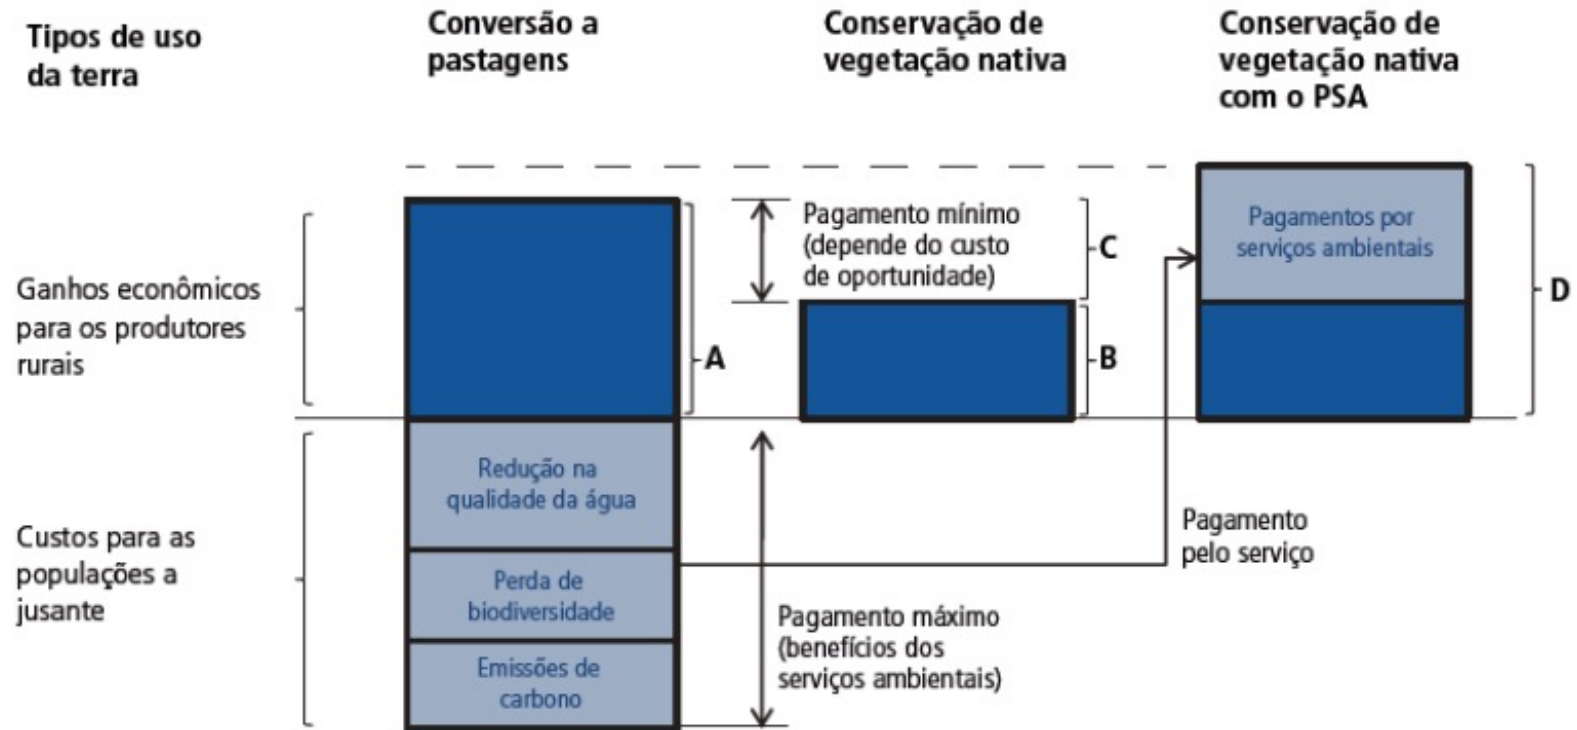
Tipos de uso da terra

Conversão a pastagens

Conservação de vegetação nativa

Conservação de vegetação nativa com o PSA

Ganhos econômicos para os produtores rurais

A

Pagamento mínimo (depende do custo de oportunidade)

C

B

Pagamentos por serviços ambientais

D

Custos para as populações a jusante

Redução na qualidade da água

Perda de biodiversidade

Emissões de carbono

Pagamento máximo (benefícios dos serviços ambientais)

Pagamento pelo serviço